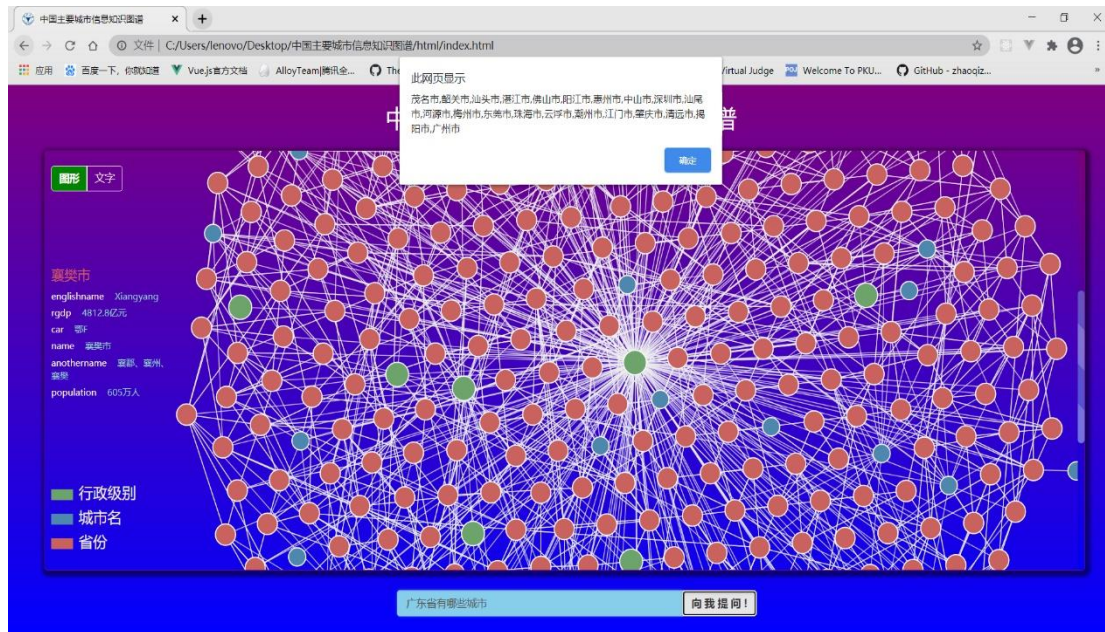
中国主要城市信息知识图谱 × +

← → C ⌂ ⓘ 文件 | C:/Users/lenovo/Desktop/中国主要城市信息知识图谱/html/index.html

应用 百度一下，你就知道 Vue.js官方文档 AlloyTeam|腾讯全... The Virtual Judge Welcome To PKU... GitHub - zhaoqiz...

此网页显示
茂名市,韶关市,汕头市,湛江市,佛山市,阳江市,惠州市,中山市,深圳市,汕尾市,河源市,梅州市,东莞市,珠海市,云浮市,潮州市,江门市,肇庆市,清远市,揭阳市,广州市

确定

中 谱

图形 文字

襄樊市
englishname Xiangyang
rgdp 4812.8亿元
car 鄂F
name 襄樊市
anothername 襄郡、襄州、襄樊
population 605万人

行政级别
城市名
省份

广东省有哪些城市 向我提问!